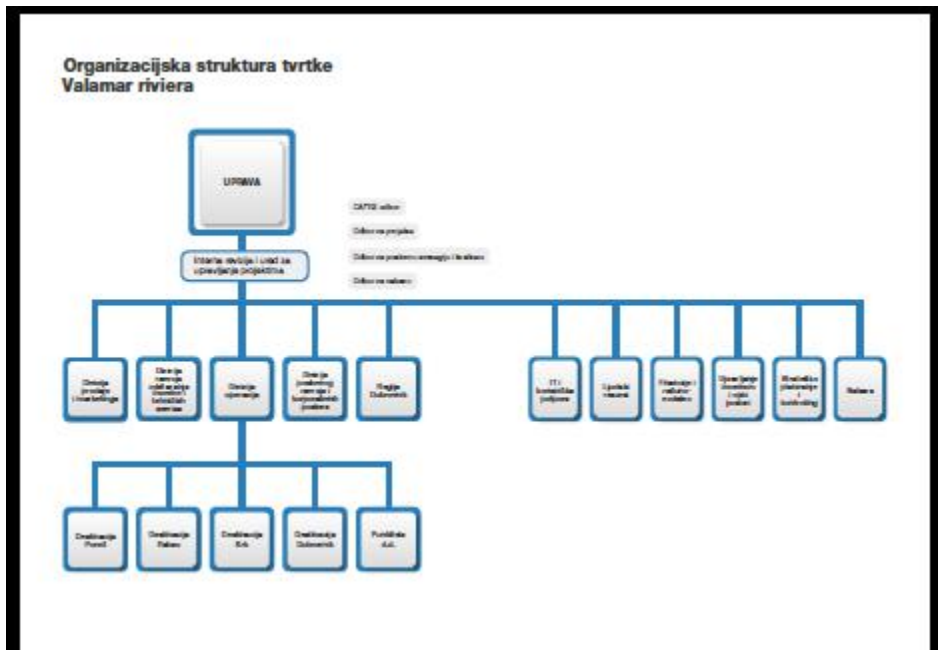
Organizacijska struktura tvrtke
Valamar riviera

UPRAVA

Interna revizija i ured za upravljanje projektima

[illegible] odbor

Odbor za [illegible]

Odbor za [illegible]

Odbor za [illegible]

Divizija prodaje i marketinga

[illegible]

Divizija operacija

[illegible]

Regija Dubrovnik

IT i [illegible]

Ljudski resursi

Financije i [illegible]

Upravljanje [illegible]

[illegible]

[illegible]

Destinacija Poreč

Destinacija Rabac

Destinacija Krk

Destinacija Dubrovnik

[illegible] d.d.